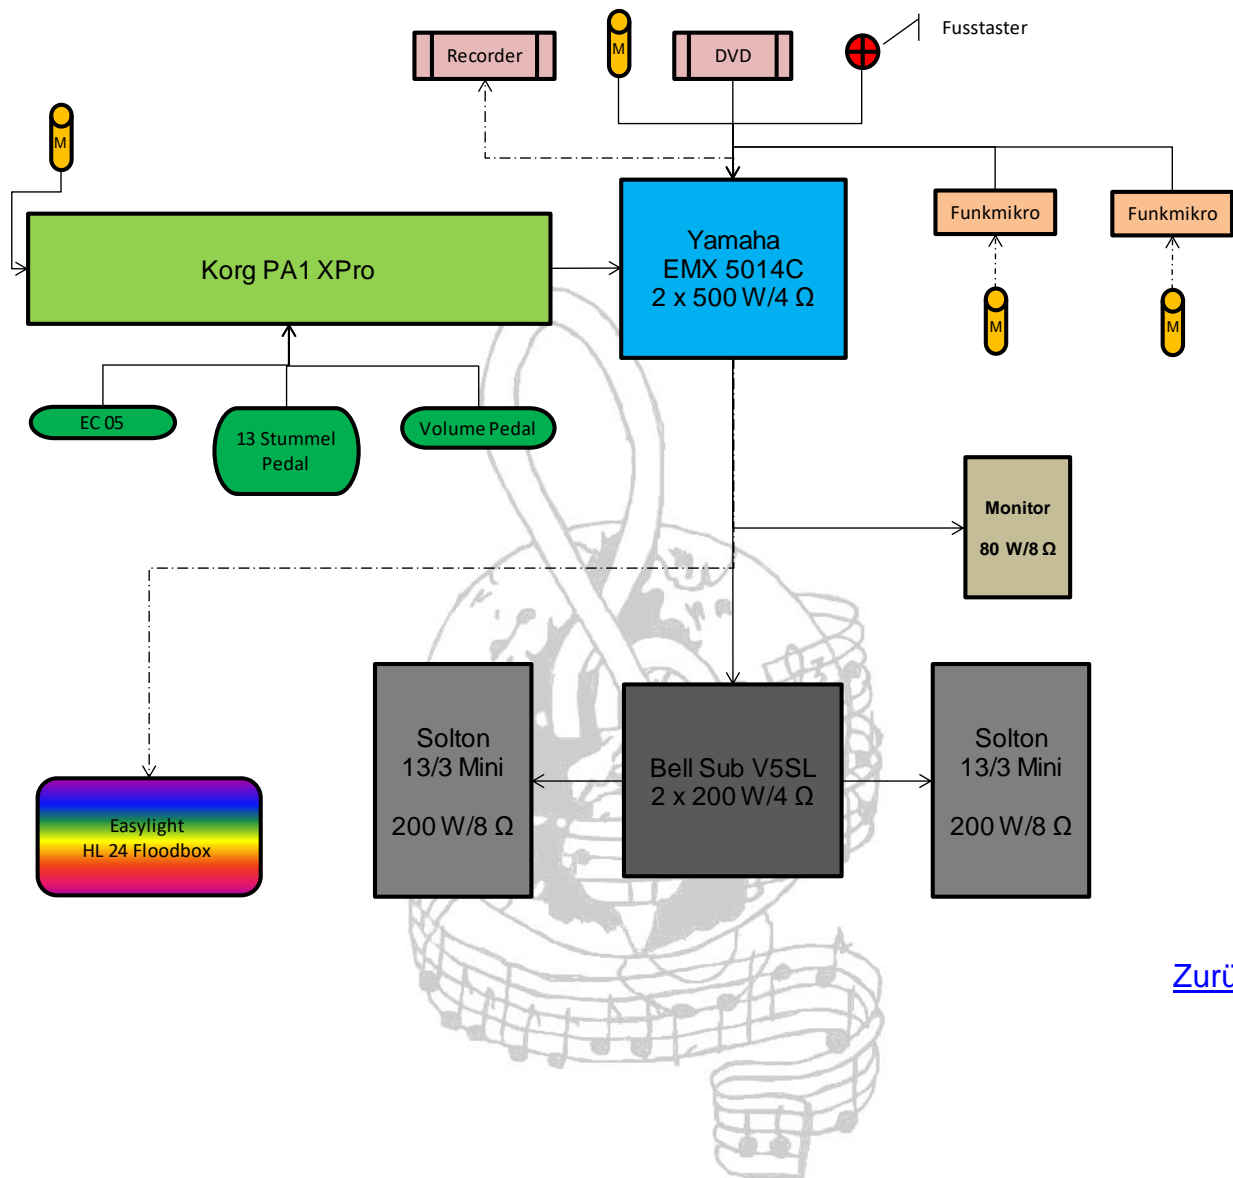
Recorder

M

DVD

Fusstaster

M

Korg PA1 XPro

Yamaha
EMX 5014C
2 x 500 W/4 Ω

Funkmikro

Funkmikro

M

M

EC 05

13 Stummel Pedal

Volume Pedal

Monitor

80 W/8 Ω

Solton
13/3 Mini

200 W/8 Ω

Bell Sub V5SL
2 x 200 W/4 Ω

Solton
13/3 Mini

200 W/8 Ω

Easylight
HL 24 Floodbox

Zurü